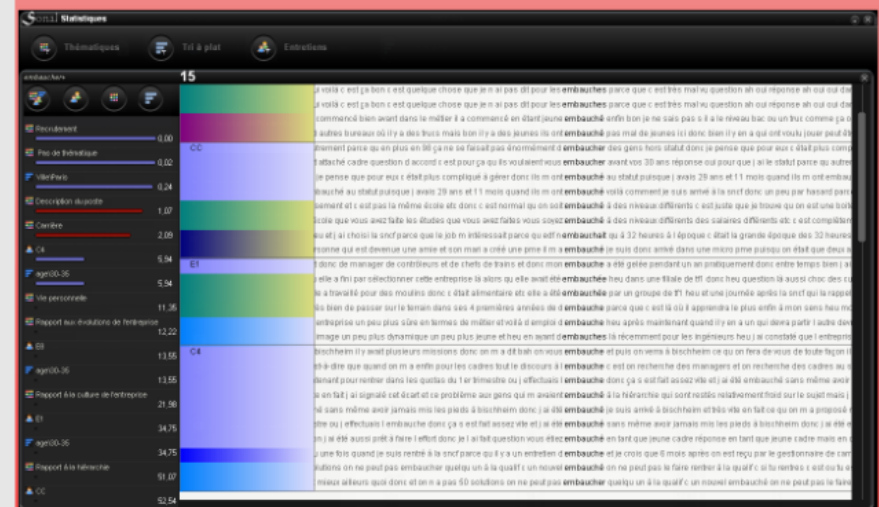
Sonal Statistiques

Thématiques
Tri à plat
Entretiens

embaucher
15

Recrutement
0,00
Pas de thématique
0,02
VilleParis
0,24
Description du poste
1,07
Carrière
2,09
C4
5,94
age30-35
5,94
Vie personnelle
11,35
Rapport aux évolutions de l'entreprise
12,22
E8
13,55
age30-35
13,55
Rapport à la culture de l'entreprise
21,98
E1
34,75
age30-35
34,75
Rapport à la hiérarchie
51,07
CC
52,54

CC
E1
C4

u voilà c est ça bon c est quelque chose que je n ai pas dit pour les embauches parce que c est très mal vu question ah oui réponse ah oui oui da
u voilà c est ça bon c est quelque chose que je n ai pas dit pour les embauches parce que c est très mal vu question ah oui réponse ah oui oui da
commencé bien avant dans le métier il a commencé en étant jeune embauché enfin bon je ne sais pas s il a le niveau bac ou un truc comme ça
autres bureaux où il y a des trucs mais bon il y a des jeunes ils ont embauché pas mal de jeunes ici donc bien il y en a qui ont voulu jouer peut êt
rement parce qu en plus en 98 ça ne se faisait pas énormément d embaucher des gens hors statut donc je pense que pour eux c était plus comp
attaché cadre question d accord c est pour ça qu ils voulaient vous embaucher avant vos 30 ans réponse oui pour que j aie le statut parce qu autrem
je pense que pour eux c était plus compliqué à gérer donc ils m ont embauché au statut puisque j avais 29 ans et 11 mois quand ils m ont embau
bauché au statut puisque j avais 29 ans et 11 mois quand ils m ont embauché voilà comment je suis arrivé à la sncf donc un peu par hasard par
sement et c est pas la même école etc donc c est normal qu on soit embauché à des niveaux différents c est juste que je trouve qu on est une boît
icole que vous avez faite les études que vous avez faites vous soyez embauché à des niveaux différents des salaires différents etc c est complèten
i et j ai choisi la sncf parce que le job m intéressait parce qu est ce qu on m a embauché qu à 32 heures à l époque c était la grande époque des 32 heure
ronne qui est devenue une amie et son mari a créé une pme il m a embauché je suis donc arrivé dans une micro pme puisqu on était que deux a
donc de manager de contrôleurs et de chefs de trains et donc mon embauche a été gelée pendant un an pratiquement donc entre temps bien j a
elle a fini par sélectionner cette entreprise là alors qu elle avait été embauchée heu dans une filiale de tf1 donc heu question là aussi choc des cu
a travaillé pour des moulins donc c était alimentaire etc elle a été embauchée par un groupe de tf1 heu et une journée après la sncf qui la rappel
s bien de passer sur le terrain dans ses 4 premières années de d embauche parce que c est là où il apprendra le plus enfin à mon sens heu m
entreprise un peu plus sûre en termes de métier et voilà d emploi d embauche heu après maintenant quand il y en a un qui devra partir l autre dev
image un peu plus dynamique un peu plus jeune et heu en avant d embauches là récemment pour les ingénieurs heu j ai constaté que l entrepris
bischheim il y avait plusieurs missions donc on m a dit bah on vous embauche et puis on verra à bischheim ce qu on fera de vous de toute façon i
t-à-dire que quand on m a enfin pour les cadres tout le discours à l embauche c est on recherche des managers et on recherche des cadres au s
dement pour rentrer dans les quotas du 1er trimestre ou j effectuais l embauche donc ça a été fait assez vite et j ai été embauché sans même avoir
en fait j ai signalé cet écart et ce problème aux gens qui m avaient embauché à la hiérarchie qui sont restés relativement froid sur le sujet mais j
sans même avoir jamais mis les pieds à bischheim donc j ai été embauché je suis arrivé à bischheim et très vite en fait ce qu on m a proposé
tte ou j effectuais l embauche donc ça a été fait assez vite et j ai été embauché sans même avoir jamais mis les pieds à bischheim donc j ai été e
n j ai été aussi prêt à faire l effort donc je l ai fait question vous étiez embauché en tant que jeune cadre réponse en tant que jeune cadre mais en
une fois quand je suis rentré à la sncf parce qu il y a un entretien d embauche et je crois que 6 mois après on est reçu par le gestionnaire de car
utions on ne peut pas embaucher quelqu un à la qualif c un nouvel embauché on ne peut pas le faire rentrer à la qualif c si tu rentres c est ou b o
mieux ailleurs quoi donc et on n a pas 50 solutions on ne peut pas embaucher quelqu un à la qualif c un nouvel embauché on ne peut pas le faire